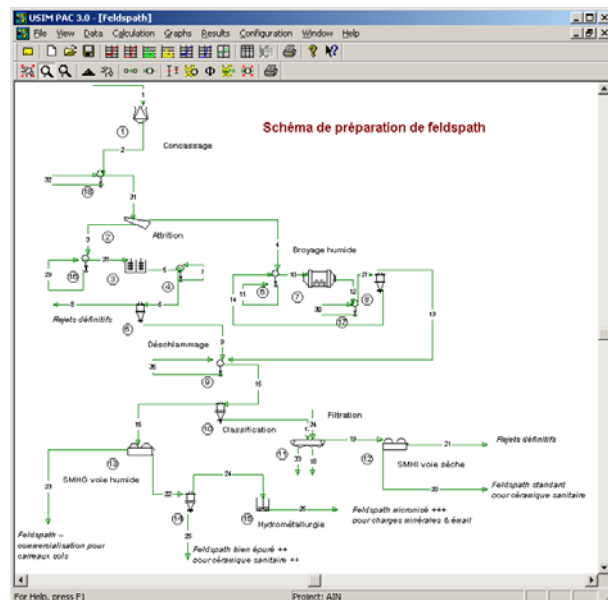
USIM PAC 3.0 - [Feldspath]

File View Data Calculation Graphs Results Configuration Window Help

Schéma de préparation de feldspath

1
1
Concassage
2
32
18
31
2
Attrition
3
20
5
7
23
16
3
4
8
6
4
Broyage humide
10
21
11
14
8
7
12
9
30
17
13
Rejets définitifs
5
Déschlammage
9
26
9
15
16
10
Classification
24
Filtration
19
11
33
18
12
21
Rejets définitifs
SMHI voie sèche
13
SMHG voie humide
20
Feldspath standart pour céramique sanitaire
27
22
23
14
25
15
Hydrométallurgie
Feldspath micronisé +++ pour charges minérales & émail
28
Feldspath bien épuré ++ pour céramique sanitaire ++
Feldspath – commercialisation pour carreaux sols

For Help, press F1
Project: AIN